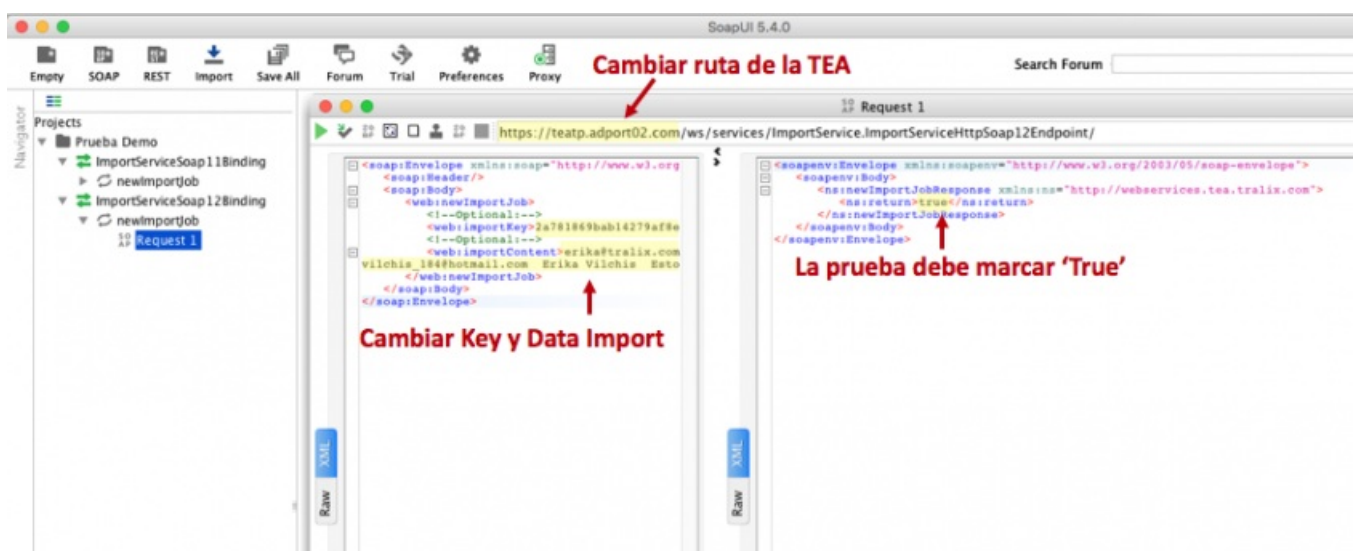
SoapUI 5.4.0

Empty SOAP REST Import Save All Forum Trial Preferences Proxy

Cambiar ruta de la TEA

Search Forum

Navigator

Projects
Prueba Demo
ImportServiceSoap11Binding
newImportJob
ImportServiceSoap12Binding
newImportJob
Request 1

Request 1

https://teatp.adport02.com/ws/services/ImportService.ImportServiceHttpSoap12Endpoint/

<soap:Envelope xmlns:soap="http://www.w3.org
<soap:Header/>
<soap:Body>
<web:newImportJob>
<!--Optional:-->
<web:importKey>2a781869bab14279af8e
<!--Optional:-->
<web:importContent>erika@tralix.com
vilchis_184@hotmail.com Erika Vilchis Esto
</web:newImportJob>
</soap:Body>
</soap:Envelope>

Cambiar Key y Data Import

<soapenv:Envelope xmlns:soapenv="http://www.w3.org/2003/05/soap-envelope">
<soapenv:Body>
<ns:newImportJobResponse xmlns:ns="http://webservices.tea.tralix.com">
<ns:return>true</ns:return>
</ns:newImportJobResponse>
</soapenv:Body>
</soapenv:Envelope>

La prueba debe marcar 'True'

XML
Raw

XML
Raw